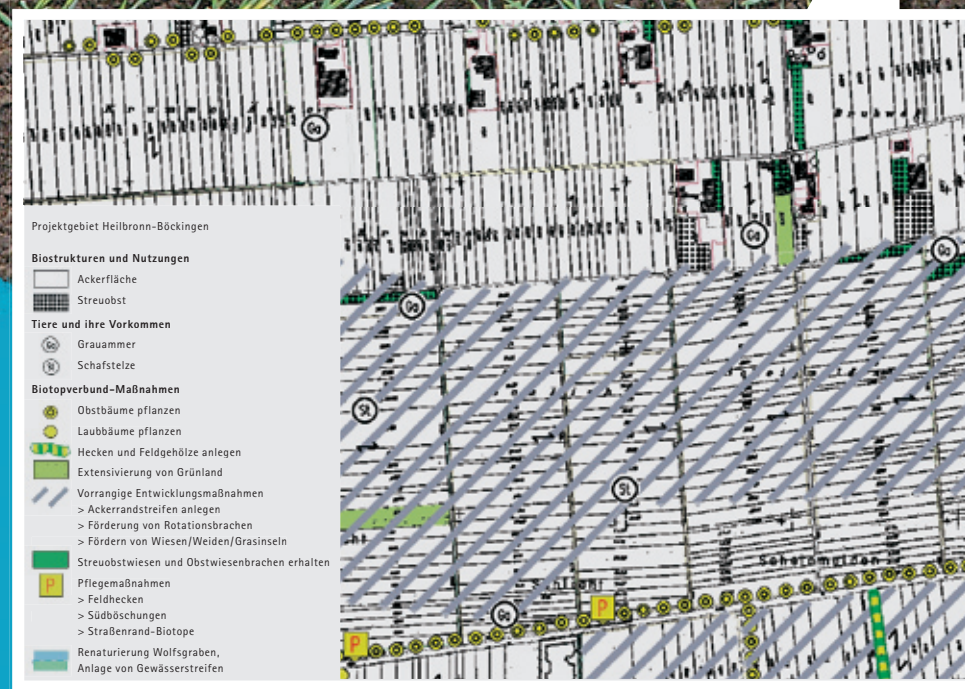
Projektgebiet Heilbronn-Böckingen

Biostrukturen und Nutzungen

Ackerfläche

Streuobst

Tiere und ihre Vorkommen

Ga Grauammer

St Schafstelze

Biotopverbund-Maßnahmen

Obstbäume pflanzen

Laubbäume pflanzen

Hecken und Feldgehölze anlegen

Extensivierung von Grünland

Vorrangige Entwicklungsmaßnahmen
> Ackerrandstreifen anlegen
> Förderung von Rotationsbrachen
> Fördern von Wiesen/Weiden/Grasinseln

Streuobstwiesen und Obstwiesenbrachen erhalten

P Pflegemaßnahmen
> Feldhecken
> Südböschungen
> Straßenrand-Biotope

Renaturierung Wolfsgraben, Anlage von Gewässerstreifen

Ga

Ga

Ga

Ga

Ga

St

St

P

P

Schaf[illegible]